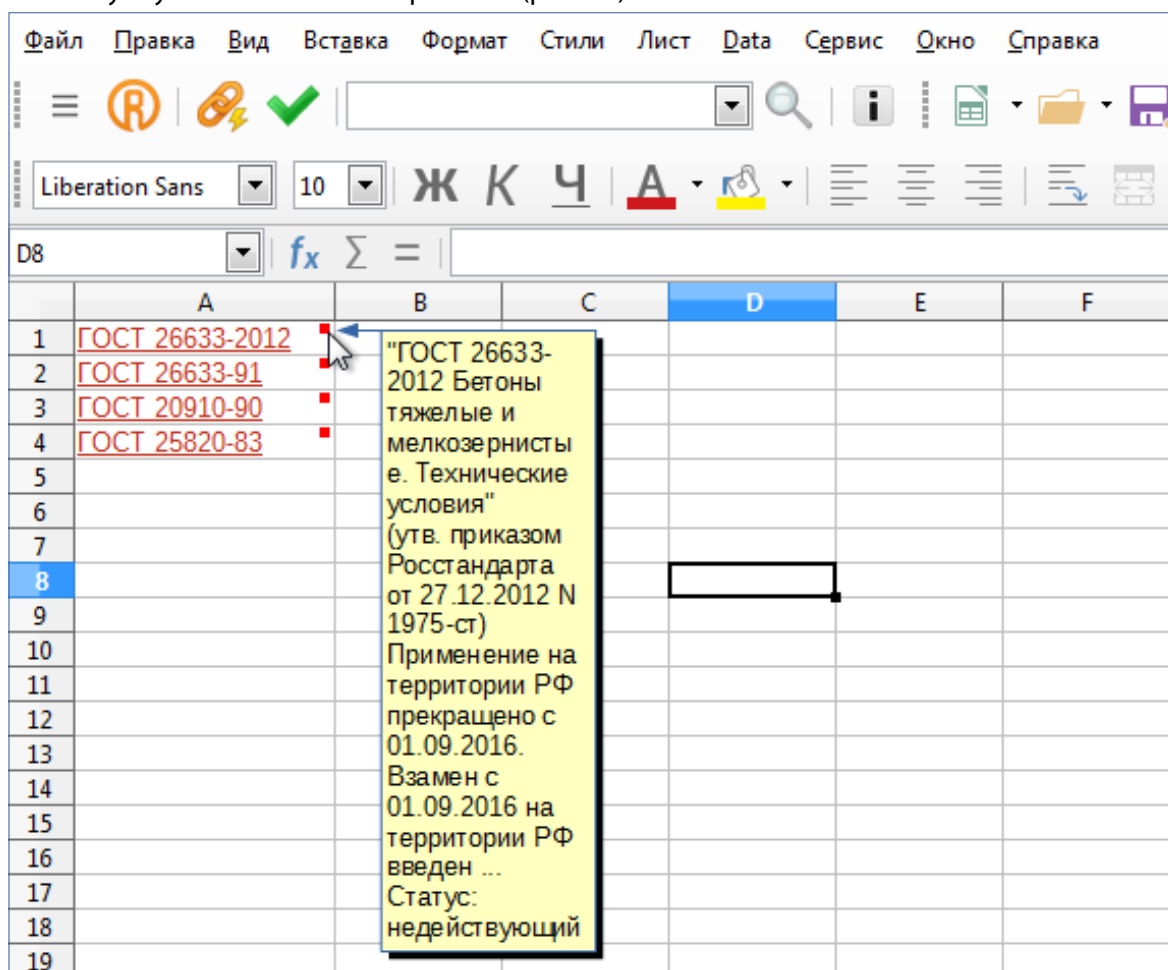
Файл Правка Вид Вставка Формат Стили Лист Data Сервис Окно Справка

Liberation Sans 10 Ж К Ч А

D8 $f_x$ $\sum$ =

| | A | B | C | D | E | F |
|---|---|---|---|---|---|---|
| 1 | ГОСТ 26633-2012 | | | | | |
| 2 | ГОСТ 26633-91 | | | | | |
| 3 | ГОСТ 20910-90 | | | | | |
| 4 | ГОСТ 25820-83 | | | | | |
| 5 | | | | | | |
| 6 | | | | | | |
| 7 | | | | | | |
| 8 | | | | | | |
| 9 | | | | | | |
| 10 | | | | | | |
| 11 | | | | | | |
| 12 | | | | | | |
| 13 | | | | | | |
| 14 | | | | | | |
| 15 | | | | | | |
| 16 | | | | | | |
| 17 | | | | | | |
| 18 | | | | | | |
| 19 | | | | | | |

"ГОСТ 26633-2012 Бетоны тяжелые и мелкозернистые. Технические условия"
(утв. приказом Росстандарта от 27.12.2012 N 1975-ст)
Применение на территории РФ прекращено с 01.09.2016.
Взамен с 01.09.2016 на территории РФ введен ...
Статус: недействующий